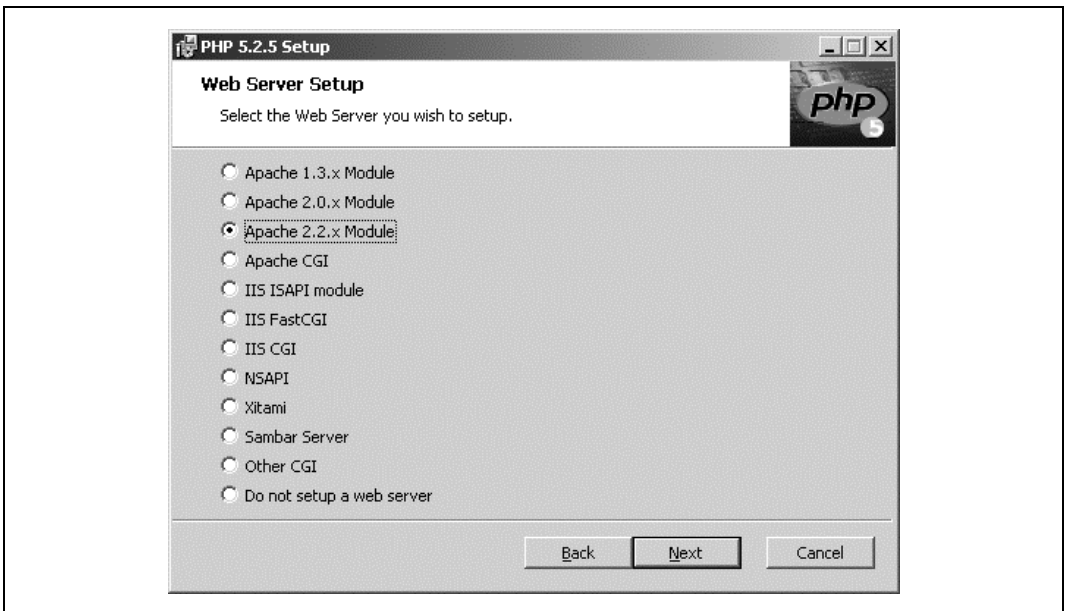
PHP 5.2.5 Setup

Web Server Setup

Select the Web Server you wish to setup.

php 5

Apache 1.3.x Module
Apache 2.0.x Module
Apache 2.2.x Module
Apache CGI
IIS ISAPI module
IIS FastCGI
IIS CGI
NSAPI
Xitami
Sambar Server
Other CGI
Do not setup a web server

Back
Next
Cancel